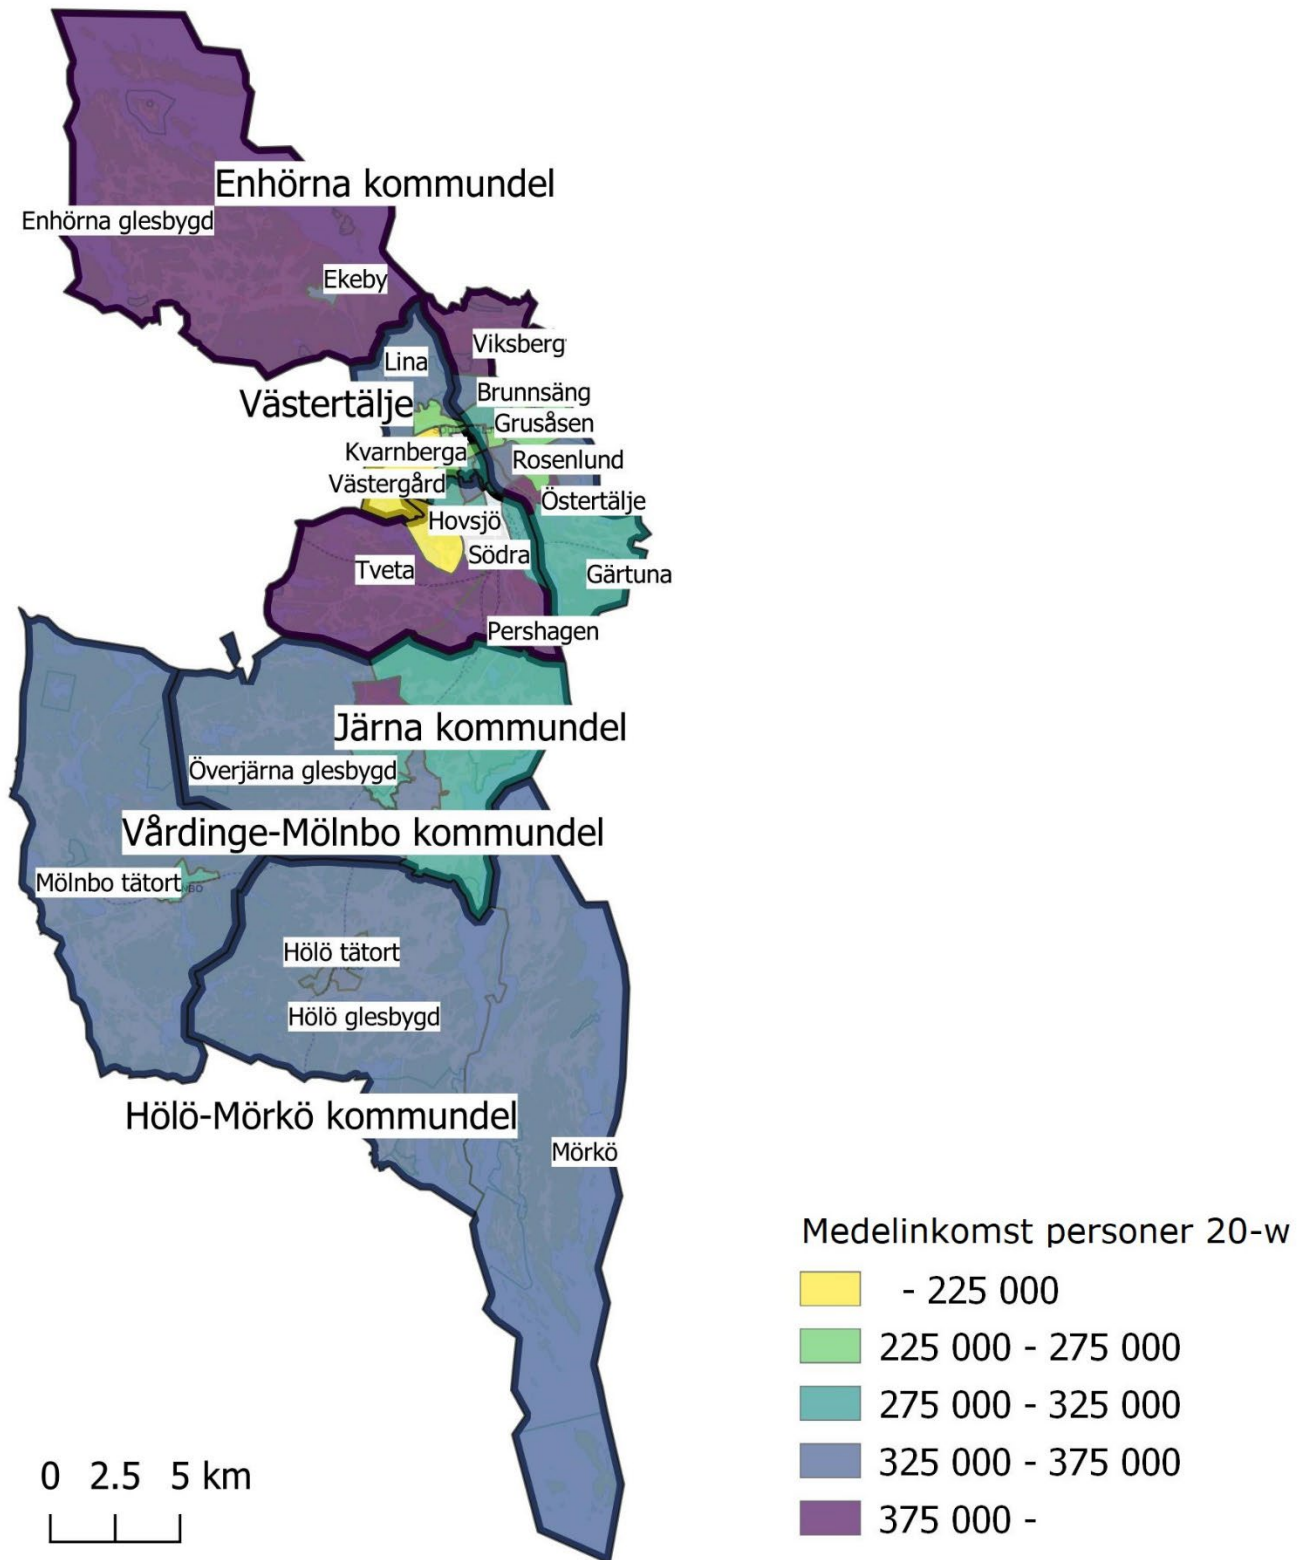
Enhörna kommundel
Enhörna glesbygd
Ekeby
Lina
Viksberg
Södertälje
Brunnsäng
Grusåsen
Kvarnberga
Rosenlund
Västergård
Östertälje
Hovsjö
Södra
Tveta
Gärtuna
Pershagen
Järna kommundel
Överjärna glesbygd
Vårdinge-Mölnbo kommundel
Mölnbo tätort
Hölö tätort
Hölö glesbygd
Hölö-Mörkö kommundel
Mörkö

Medelinkomst personer 20-w
- 225 000
225 000 - 275 000
275 000 - 325 000
325 000 - 375 000
375 000 -

0 2.5 5 km